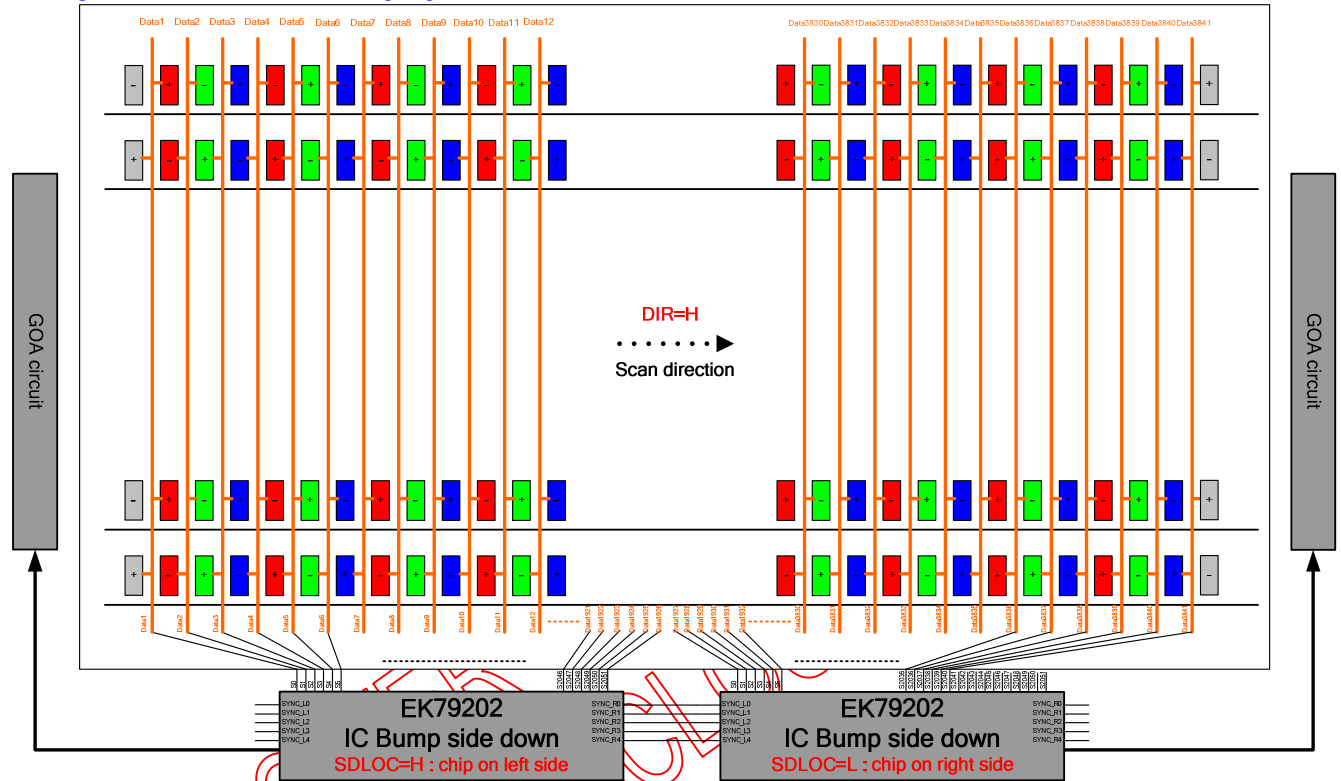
Data1 Data2 Data3 Data4 Data5 Data6 Data7 Data8 Data9 Data10 Data11 Data12

Data3830 Data3831 Data3832 Data3833 Data3834 Data3835 Data3836 Data3837 Data3838 Data3839 Data3840 Data3841

GOA circuit

GOA circuit

DIR=H

Scan direction

Data1 Data2 Data3 Data4 Data5 Data6 Data7 Data8 Data9 Data10 Data11 Data12

Data3830 Data3831 Data3832 Data3833 Data3834 Data3835 Data3836 Data3837 Data3838 Data3839 Data3840 Data3841

S0 S1 S2 S3 S4 S5

S2046 S2047 S2048 S2049 S2050 S2051

S0 S1 S2 S3 S4 S5

S2036 S2037 S2038 S2039 S2040 S2041 S2042 S2043 S2044 S2045 S2046 S2047 S2048 S2049 S2050 S2051

SYNC_L0
SYNC_L1
SYNC_L2
SYNC_L3
SYNC_L4

EK79202
IC Bump side down
SDLOC=H : chip on left side

SYNC_R0
SYNC_R1
SYNC_R2
SYNC_R3
SYNC_R4

SYNC_L0
SYNC_L1
SYNC_L2
SYNC_L3
SYNC_L4

EK79202
IC Bump side down
SDLOC=L : chip on right side

SYNC_R0
SYNC_R1
SYNC_R2
SYNC_R3
SYNC_R4